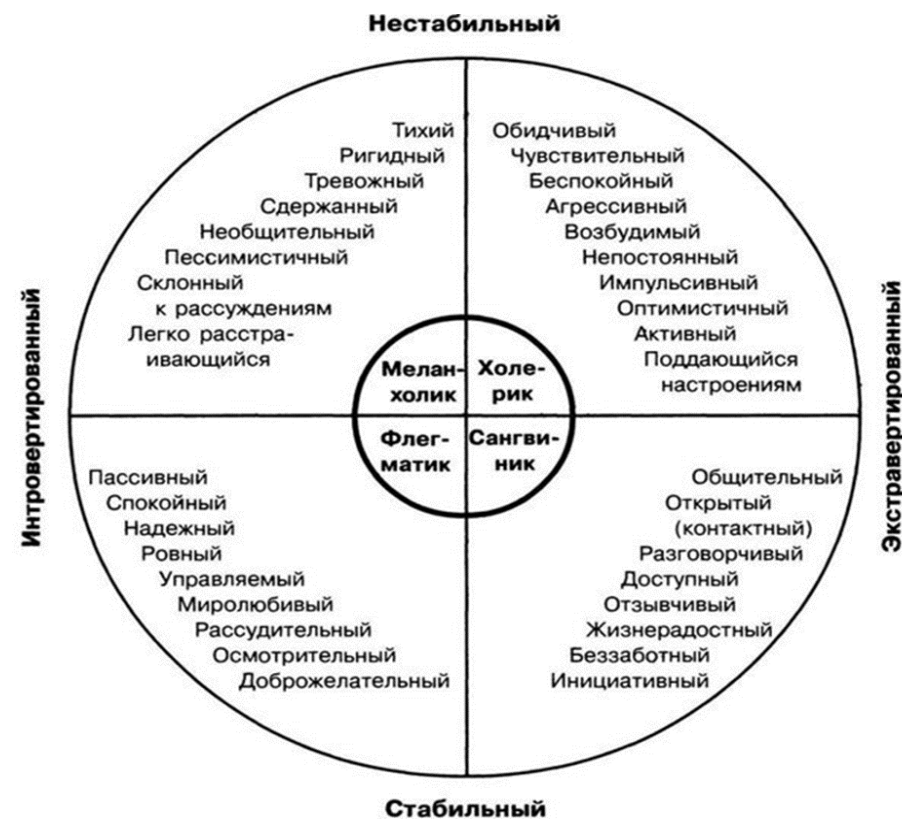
Нестабильный

Интровертированный

Экстравертированный

Тихий
Ригидный
Тревожный
Сдержанный
Необщительный
Пессимистичный
Склонный к рассуждениям
Легко расстраивающийся

Обидчивый
Чувствительный
Беспокойный
Агрессивный
Возбудимый
Непостоянный
Импульсивный
Оптимистичный
Активный
Поддающийся настроениям

Меланхолик
Холерик
Флегматик
Сангвиник

Пассивный
Спокойный
Надежный
Ровный
Управляемый
Миролюбивый
Рассудительный
Осмотрительный
Доброжелательный

Общительный
Открытый (контактный)
Разговорчивый
Доступный
Отзывчивый
Жизнерадостный
Беззаботный
Инициативный

Стабильный